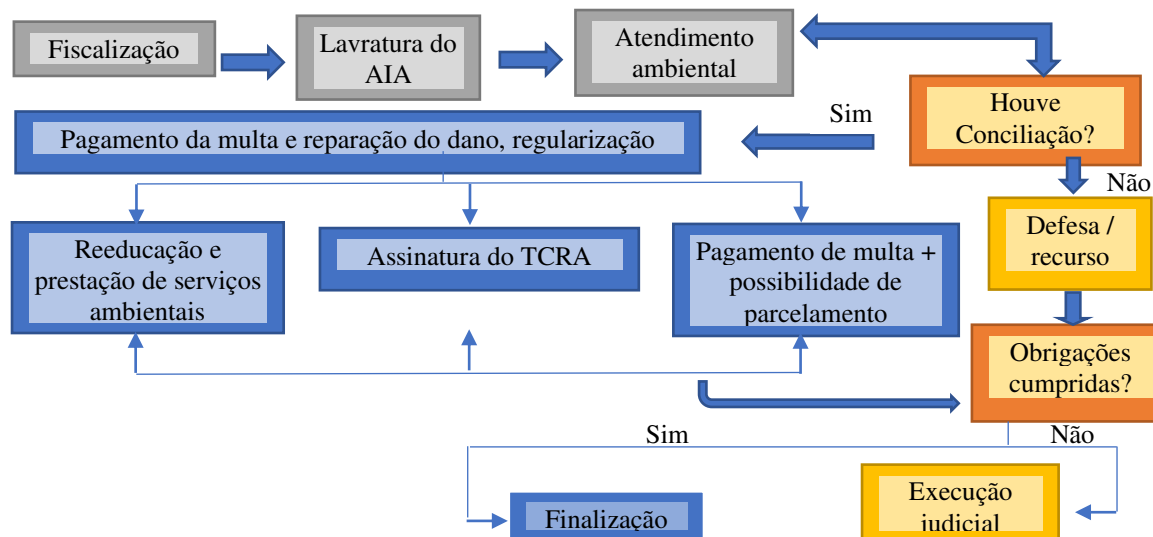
Fiscalização

Lavratura do AIA

Atendimento ambiental

Houve Conciliação?

Sim

Pagamento da multa e reparação do dano, regularização

Não

Defesa / recurso

Reeducação e prestação de serviços ambientais

Assinatura do TCRA

Pagamento de multa + possibilidade de parcelamento

Obrigações cumpridas?

Sim

Não

Finalização

Execução judicial